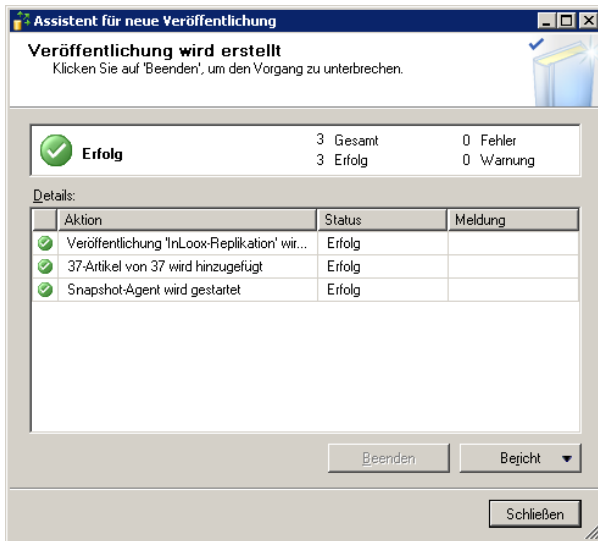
Assistent für neue Veröffentlichung

Veröffentlichung wird erstellt
Klicken Sie auf 'Beenden', um den Vorgang zu unterbrechen.

Erfolg

3 Gesamt
3 Erfolg

0 Fehler
0 Warnung

Details:

| | Aktion | Status | Meldung |
|---|---|---|---|
| | Veröffentlichung 'InLoox-Replikation' wir... | Erfolg | |
| | 37-Artikel von 37 wird hinzugefügt | Erfolg | |
| | Snapshot-Agent wird gestartet | Erfolg | |

Beenden

Bericht

Schließen